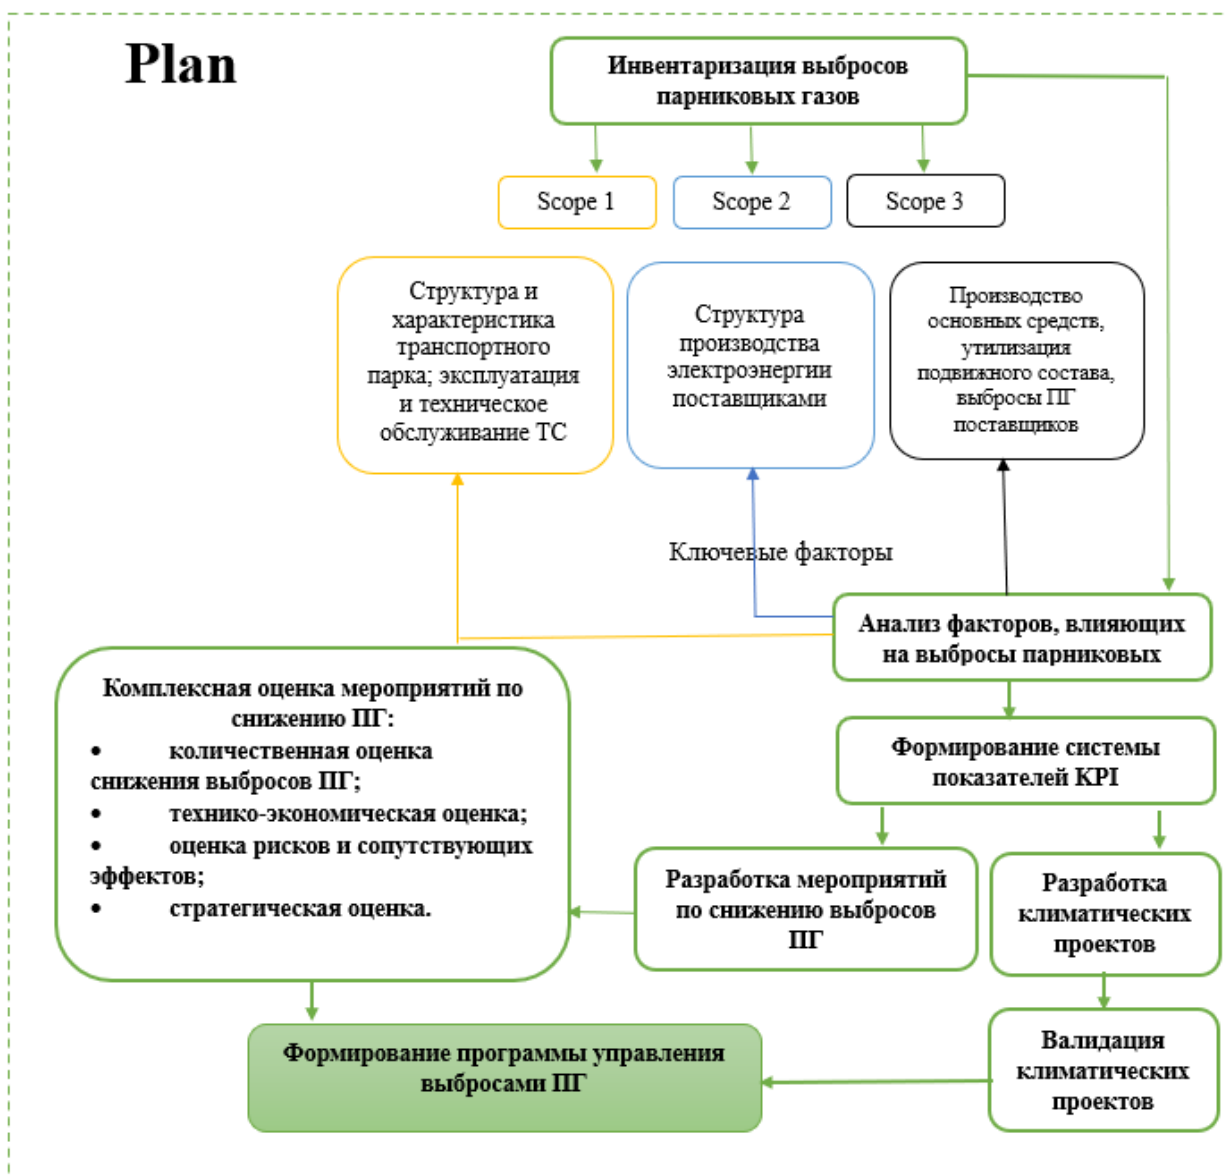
Plan

Инвентаризация выбросов парниковых газов

Scope 1

Scope 2

Scope 3

Структура и характеристика транспортного парка; эксплуатация и техническое обслуживание ТС

Структура производства электроэнергии поставщиками

Производство основных средств, утилизация подвижного состава, выбросы ПГ поставщиков

Ключевые факторы

Анализ факторов, влияющих на выбросы парниковых

Формирование системы показателей KPI

Комплексная оценка мероприятий по снижению ПГ:
• количественная оценка снижения выбросов ПГ;
• технико-экономическая оценка;
• оценка рисков и сопутствующих эффектов;
• стратегическая оценка.

Разработка мероприятий по снижению выбросов ПГ

Разработка климатических проектов

Валидация климатических проектов

Формирование программы управления выбросами ПГ